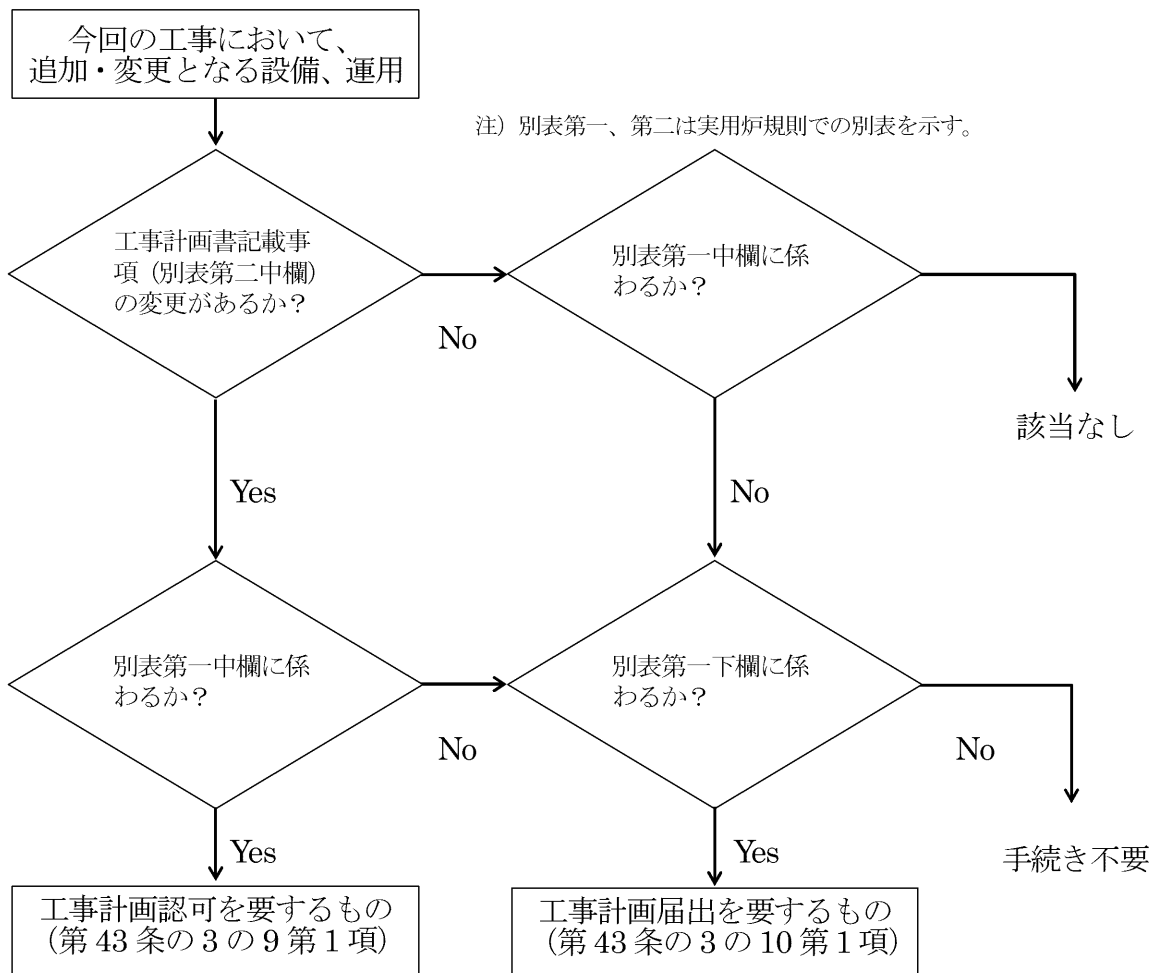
今回の工事において、追加・変更となる設備、運用

注）別表第一、第二は実用炉規則での別表を示す。

工事計画書記載事項（別表第二中欄）の変更があるか？

No

別表第一中欄に係わるか？

該当なし

Yes

No

別表第一中欄に係わるか？

No

別表第一下欄に係わるか？

No

Yes

Yes

手続き不要

工事計画認可を要するもの（第43条の3の9第1項）

工事計画届出を要するもの（第43条の3の10第1項）